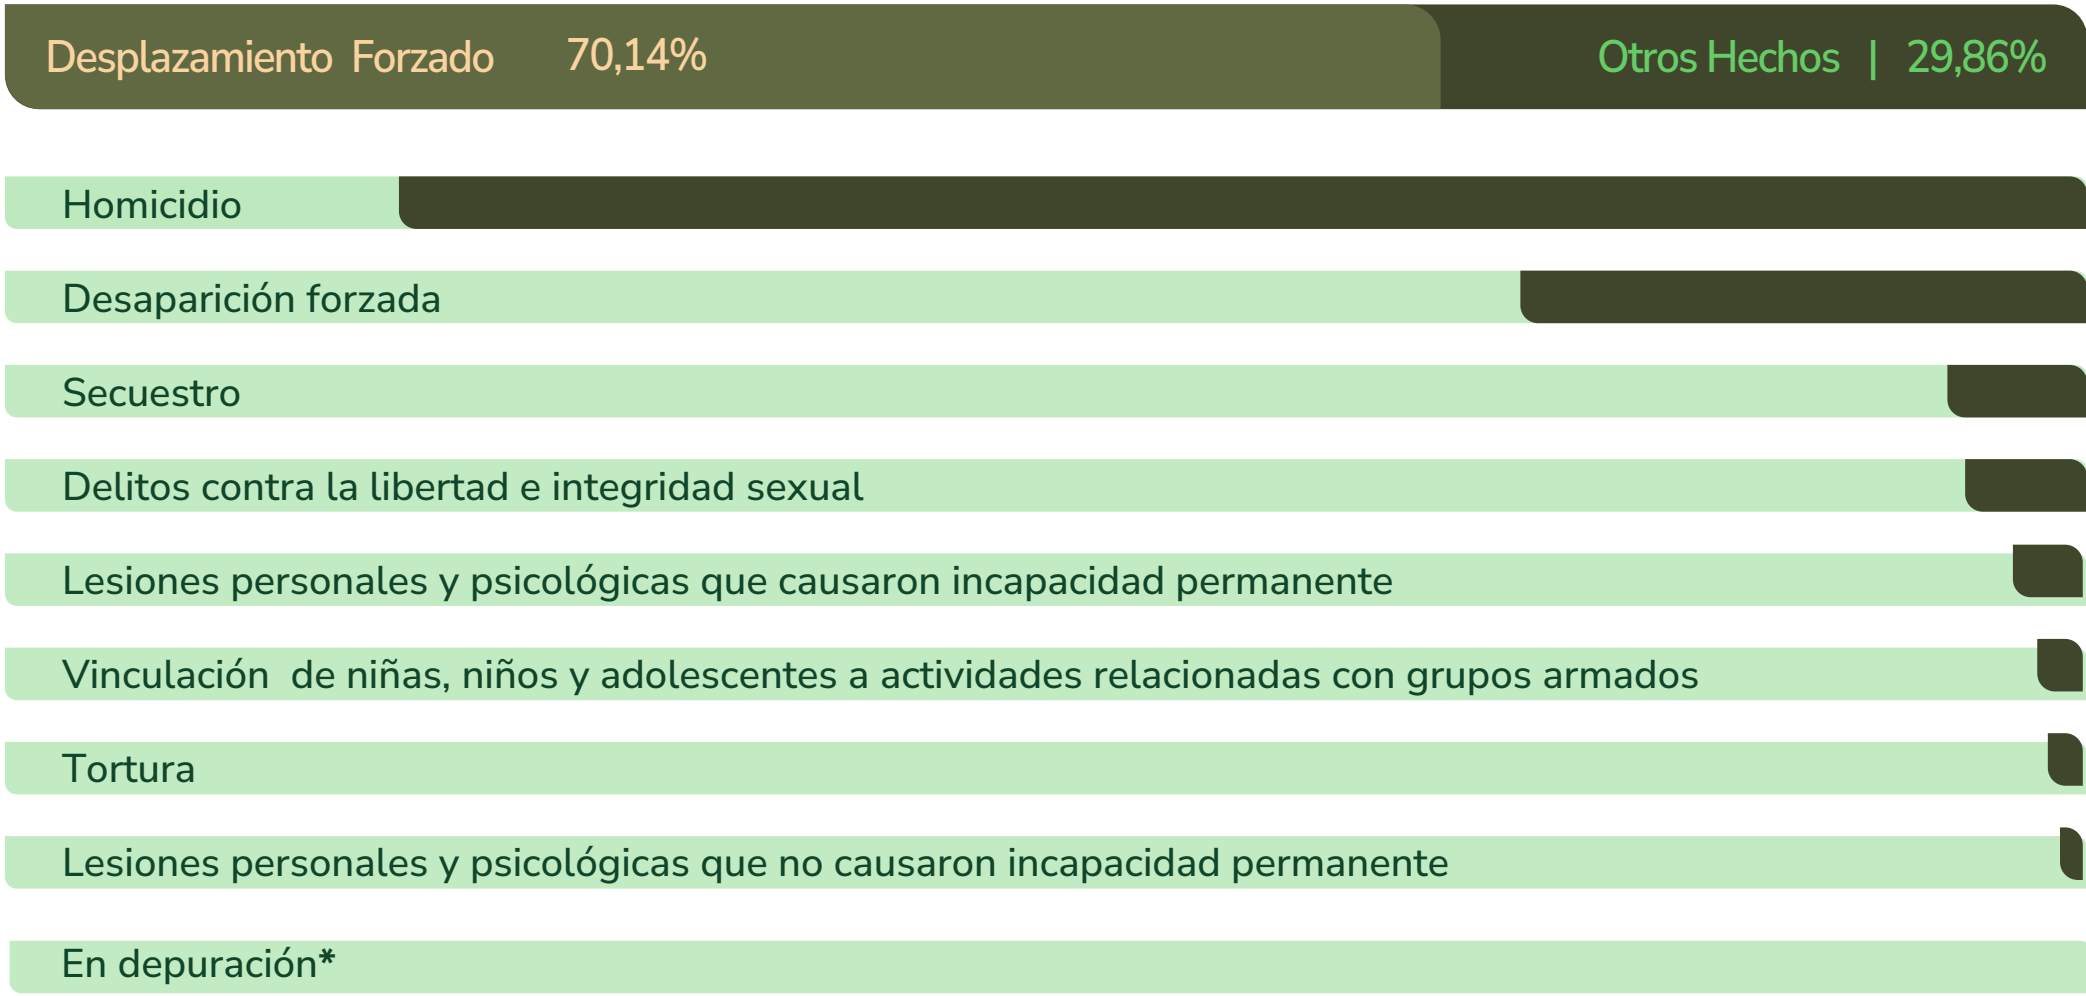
Desplazamiento Forzado 70,14%

Otros Hechos | 29,86%

Homicidio

Desaparición forzada

Secuestro

Delitos contra la libertad e integridad sexual

Lesiones personales y psicológicas que causaron incapacidad permanente

Vinculación de niñas, niños y adolescentes a actividades relacionadas con grupos armados

Tortura

Lesiones personales y psicológicas que no causaron incapacidad permanente

En depuración*